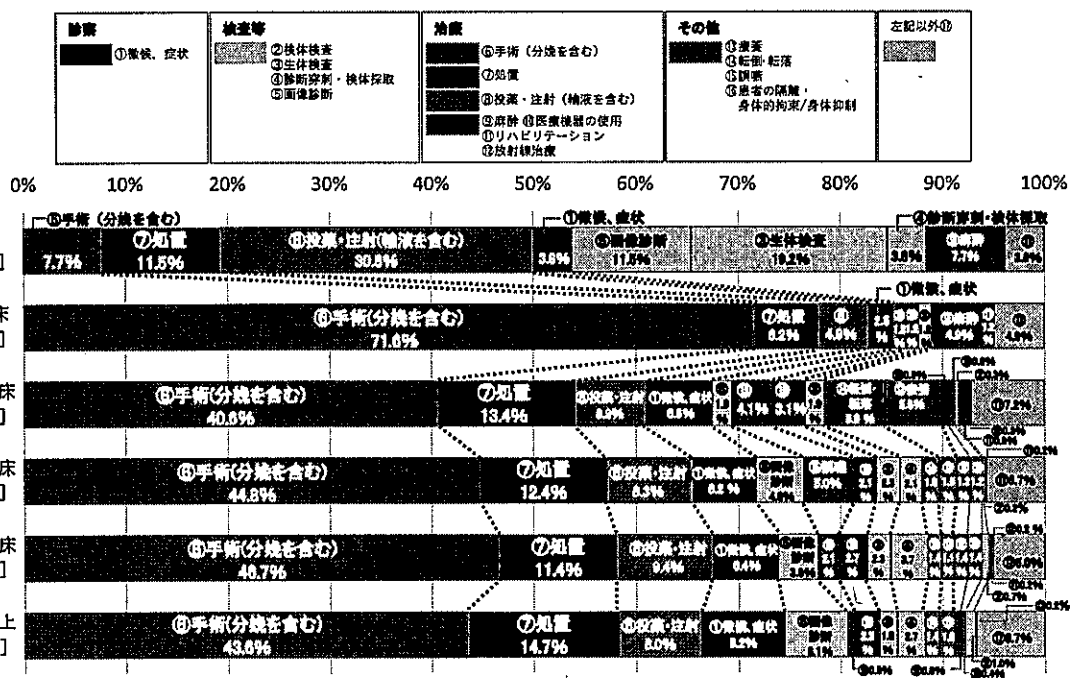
診断
①徴候、症状

検査等
②検体検査
③生体検査
④診断穿刺・検体採取
⑤画像診断

治療
⑥手術（分娩を含む）
⑦処置
⑧投薬・注射（輸液を含む）
⑨麻酔 ⑩医療機器の使用
⑪リハビリテーション
⑫放射線治療

その他
⑬療養
⑭転倒・転落
⑮誤嚥
⑯患者の隔離・身体的拘束/身体抑制

左記以外⑰

0% 10% 20% 30% 40% 50% 60% 70% 80% 90% 100%

⑥手術（分娩を含む） 7.7%
⑦処置 11.5%
⑧投薬・注射(輸液を含む) 30.8%
①徴候、症状 3.8%
⑤画像診断 11.5%
③生体検査 19.2%
④診断穿刺・検体採取 3.8%
⑬療養 7.7%
⑰ 3.8%

床
⑥手術(分娩を含む) 71.6%
⑦処置 6.2%
⑧ 4.9%
①徴候、症状
⑬療養 4.9%
⑰ 4.9%

床
⑥手術(分娩を含む) 40.6%
⑦処置 13.4%
⑧投薬・注射 8.9%
①徴候、症状 6.5%
4.1%
3.1%
⑭転倒・転落 8.9%
⑬療養
⑰7.2%

床
⑥手術(分娩を含む) 44.8%
⑦処置 12.4%
⑧投薬・注射 8.3%
①徴候、症状 6.2%
⑤画像診断
⑬療養 5.0%
2.1%
⑰ 8.7%

床
⑥手術(分娩を含む) 46.7%
⑦処置 11.4%
⑧投薬・注射 9.4%
①徴候、症状 6.4%
⑤画像診断
2.1%
2.7%
⑰ 6.0%

上
⑥手術(分娩を含む) 43.6%
⑦処置 14.7%
⑧投薬・注射 8.0%
①徴候、症状 5.2%
⑤画像診断
2.1%
2.7%
⑰ 8.7%